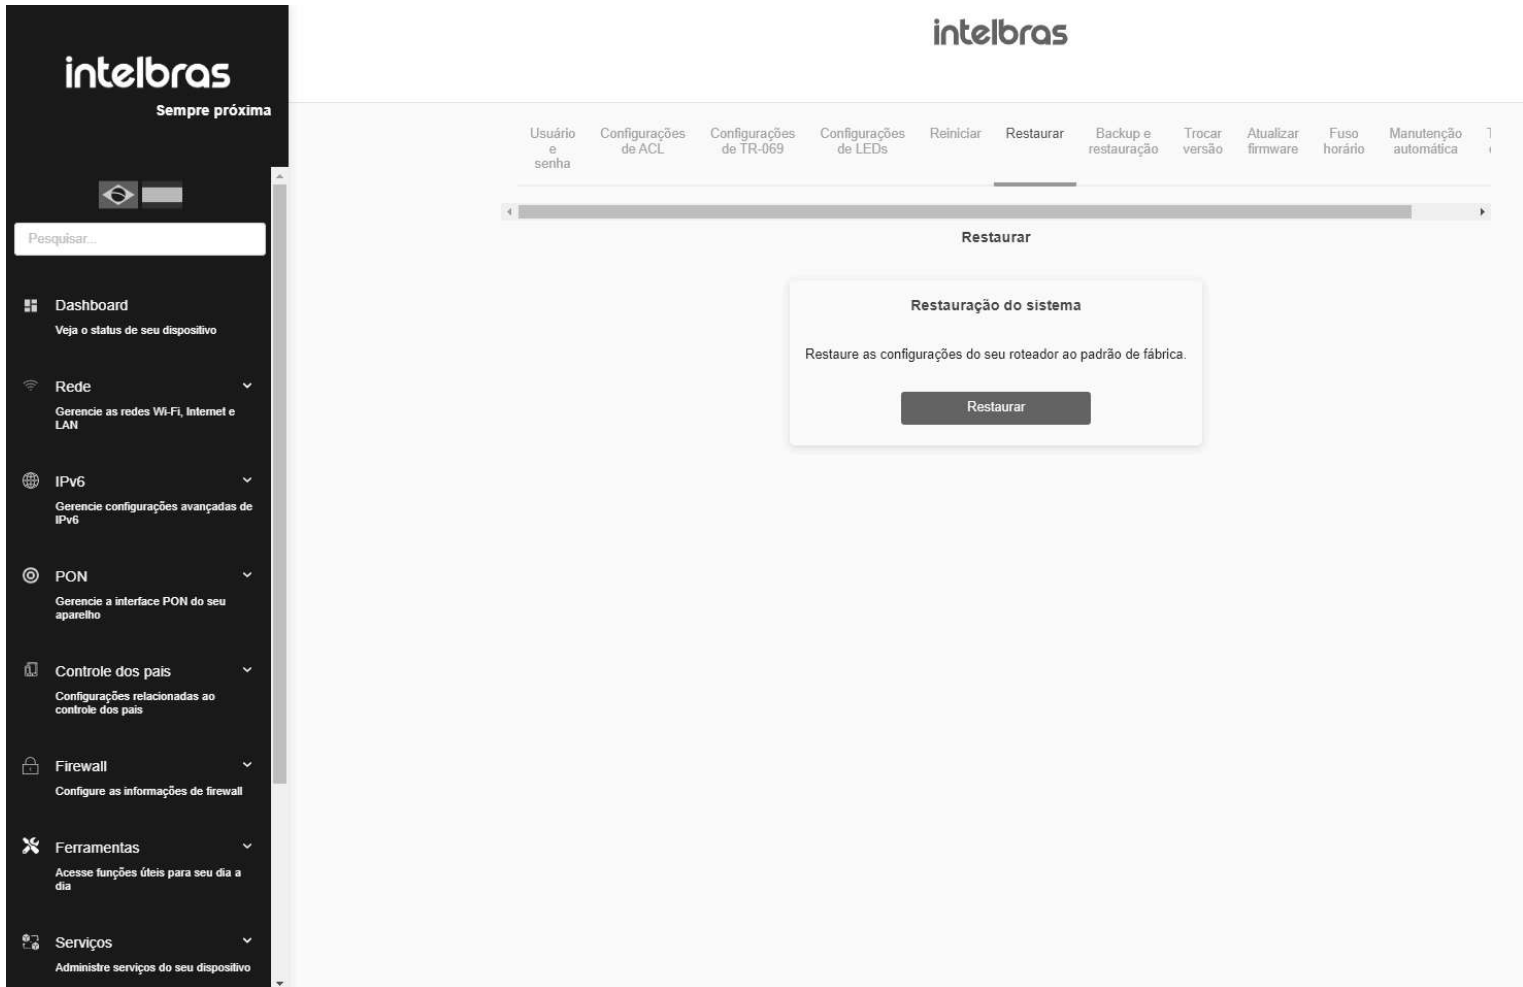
intelbras
Sempre próxima

Pesquisar...

Dashboard
Veja o status de seu dispositivo

Rede
Gerencie as redes Wi-Fi, Internet e LAN

IPv6
Gerencie configurações avançadas de IPv6

PON
Gerencie a interface PON do seu aparelho

Controle dos pais
Configurações relacionadas ao controle dos pais

Firewall
Configure as informações de firewall

Ferramentas
Acesse funções úteis para seu dia a dia

Serviços
Administre serviços do seu dispositivo

intelbras

Usuário e senha | Configurações de ACL | Configurações de TR-069 | Configurações de LEDs | Reiniciar | Restaurar | Backup e restauração | Trocar versão | Atualizar firmware | Fuso horário | Manutenção automática | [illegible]

Restaurar

Restauração do sistema

Restaure as configurações do seu roteador ao padrão de fábrica.

Restaurar